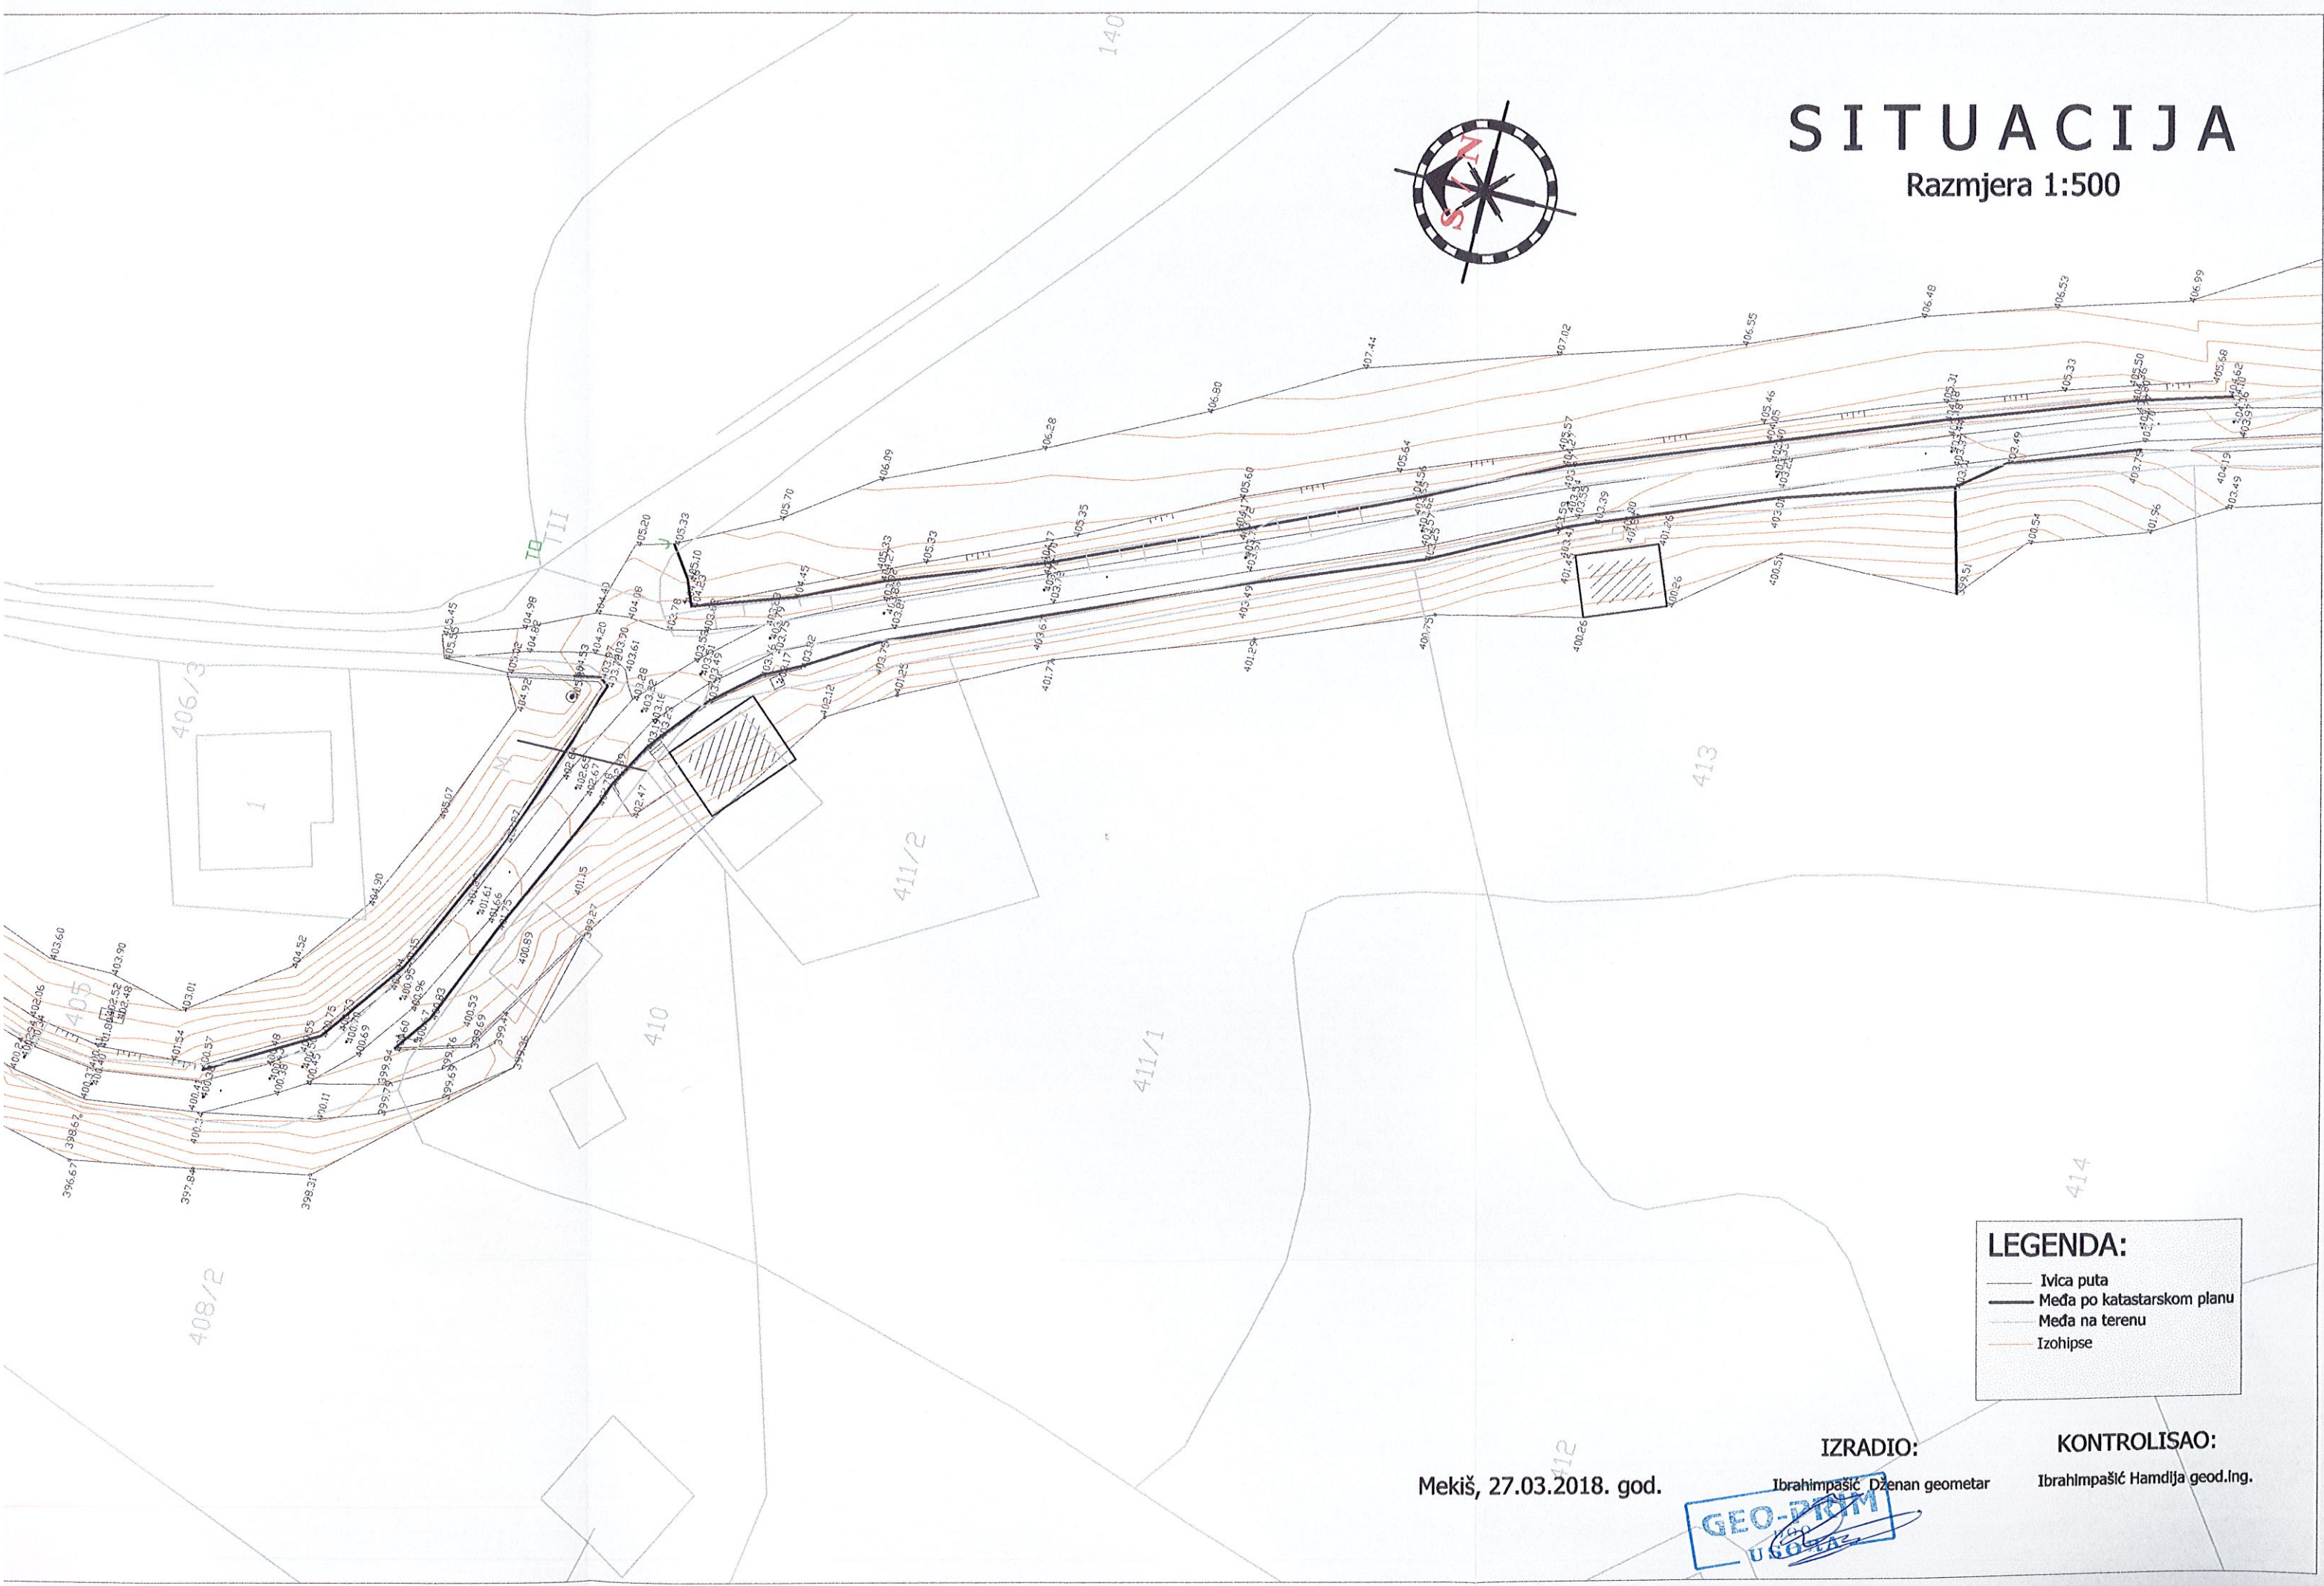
SITUACIJA
Razmjera 1:500

N
S

140

406/3
405
410
411/2
411/1
413
414
408/2
412

407.44
407.02
406.80
406.55
406.48
406.53
406.99
406.28
406.09
405.70
405.20
405.33
405.10
405.35
405.60
405.64
405.57
405.46
405.31
405.33
405.50
405.58
405.33
405.45
404.98
404.49
404.92
404.20
404.45
403.49
403.61
403.28
403.32
402.78
402.47
402.12
401.25
401.77
401.29
400.75
400.26
400.54
400.51
400.26
401.26
401.96
403.49
403.79
403.19
403.67
403.01
402.39
399.51
405.07
404.90
404.52
403.60
403.90
403.01
401.54
400.57
400.41
400.11
399.94
399.69
399.35
399.27
401.15
400.69
400.53
398.67
396.67
397.84
398.31
401.61
401.66

LEGENDA:
Ivica puta
Međa po katastarskom planu
Međa na terenu
Izohipse

Mekiš, 27.03.2018. god.

IZRADIO:
Ibrahimpašić Dženan geometar

KONTROLISAO:
Ibrahimpašić Hamdija geod.ing.

GEO-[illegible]
U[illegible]